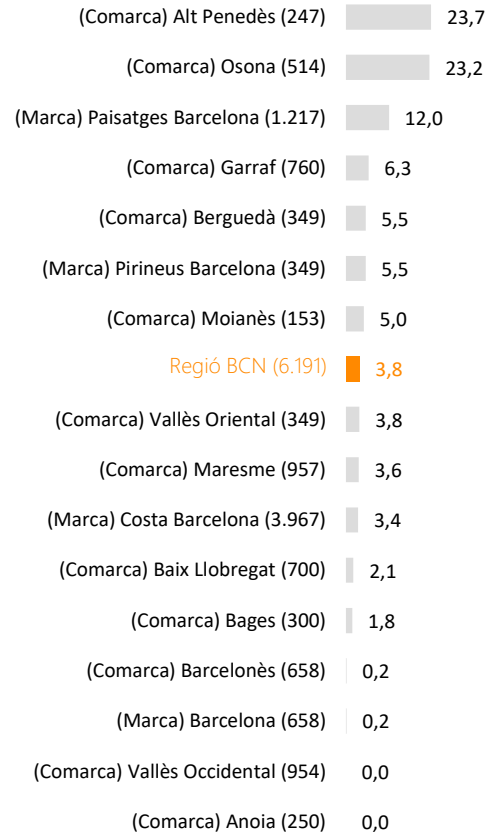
(Comarca) Alt Penedès (247) 23,7
(Comarca) Osona (514) 23,2
(Marca) Paisatges Barcelona (1.217) 12,0
(Comarca) Garraf (760) 6,3
(Comarca) Berguedà (349) 5,5
(Marca) Pirineus Barcelona (349) 5,5
(Comarca) Moianès (153) 5,0
Regió BCN (6.191) 3,8
(Comarca) Vallès Oriental (349) 3,8
(Comarca) Maresme (957) 3,6
(Marca) Costa Barcelona (3.967) 3,4
(Comarca) Baix Llobregat (700) 2,1
(Comarca) Bages (300) 1,8
(Comarca) Barcelonès (658) 0,2
(Marca) Barcelona (658) 0,2
(Comarca) Vallès Occidental (954) 0,0
(Comarca) Anoia (250) 0,0